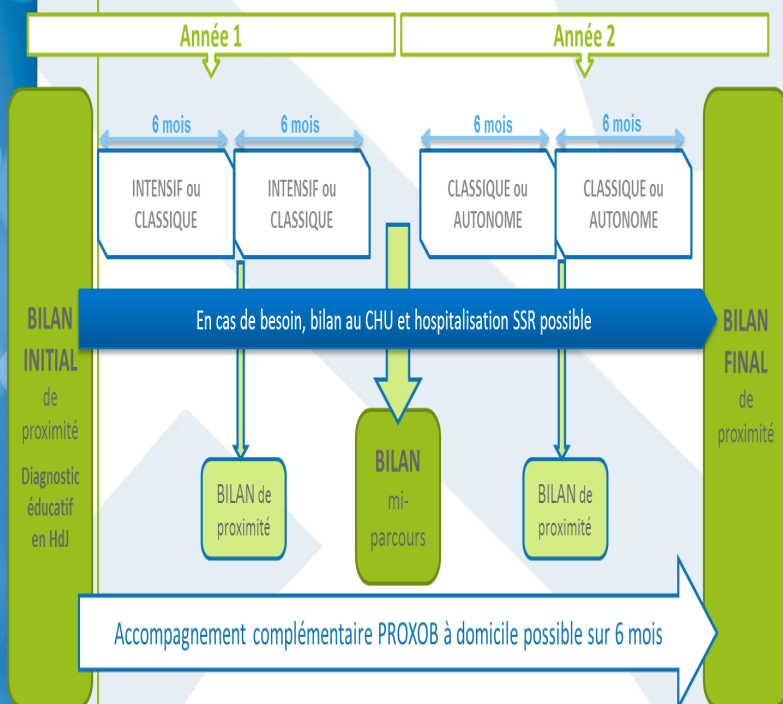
Année 1

Année 2

6 mois

6 mois

6 mois

6 mois

INTENSIF ou CLASSIQUE

INTENSIF ou CLASSIQUE

CLASSIQUE ou AUTONOME

CLASSIQUE ou AUTONOME

BILAN INITIAL de proximité

Diagnostic éducatif en HdJ

En cas de besoin, bilan au CHU et hospitalisation SSR possible

BILAN FINAL de proximité

BILAN de proximité

BILAN mi-parcours

BILAN de proximité

Accompagnement complémentaire PROXOB à domicile possible sur 6 mois